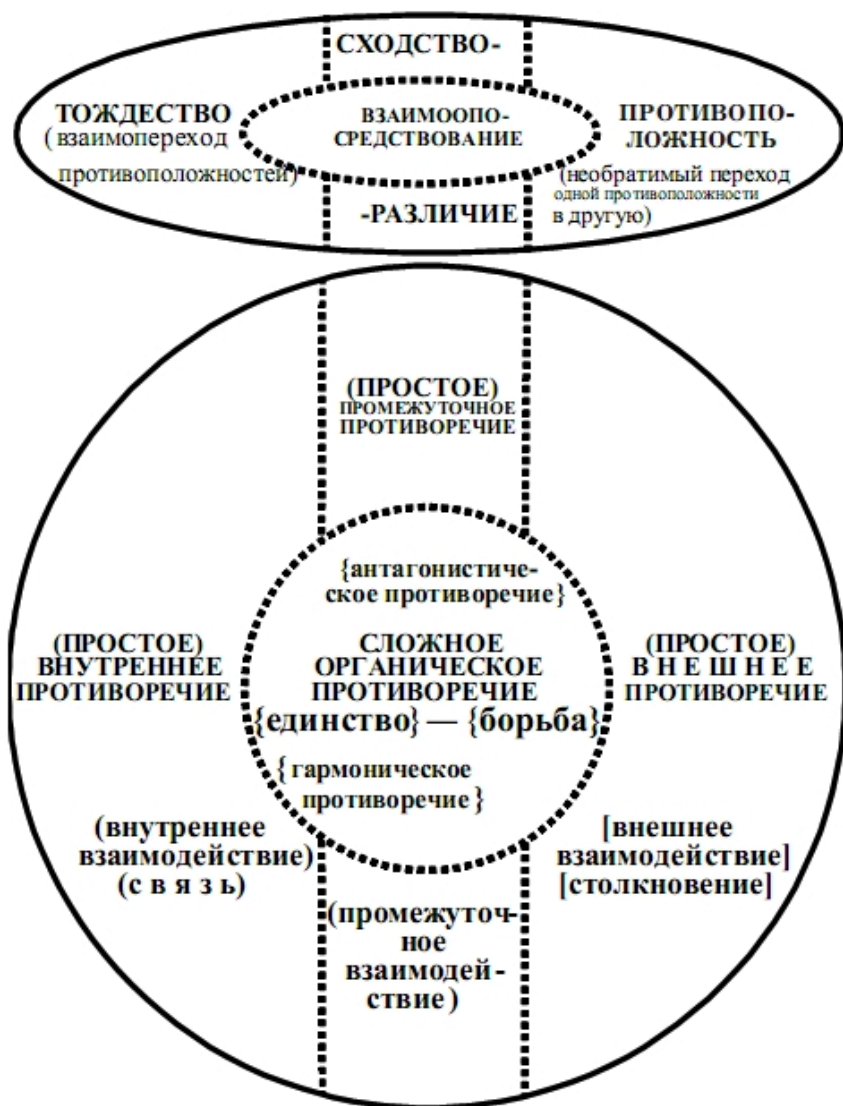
СХОДСТВО-

ТОЖДЕСТВО (взаимопереход противоположностей)

ВЗАИМООПОСРЕДСТВОВАНИЕ

ПРОТИВОПОЛОЖНОСТЬ (необратимый переход одной противоположности в другую)

-РАЗЛИЧИЕ

(ПРОСТОЕ) ПРОМЕЖУТОЧНОЕ ПРОТИВОРЕЧИЕ

{антагонистическое противоречие}

(ПРОСТОЕ) ВНУТРЕННЕЕ ПРОТИВОРЕЧИЕ

СЛОЖНОЕ ОРГАНИЧЕСКОЕ ПРОТИВОРЕЧИЕ {единство} — {борьба}

(ПРОСТОЕ) В Н Е Ш Н Е Е ПРОТИВОРЕЧИЕ

{гармоническое противоречие}

(внутреннее взаимодействие) (с в я з ь)

[внешнее взаимодействие] [столкновение]

(промежуточное взаимодействие)